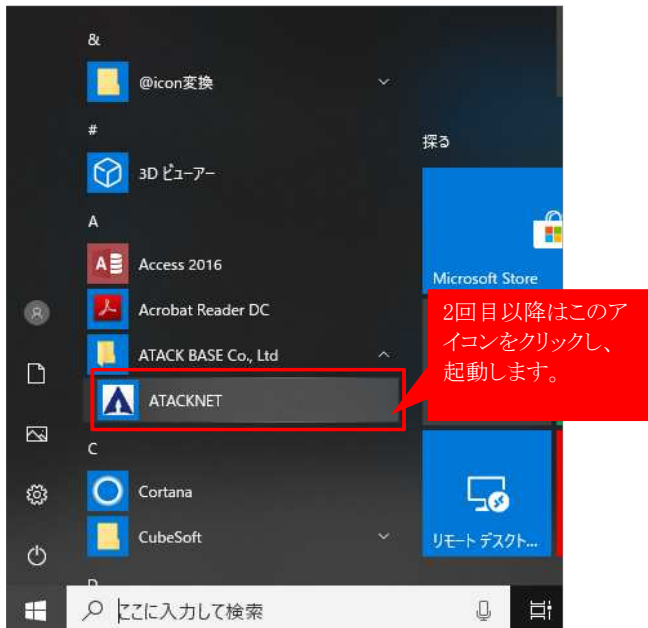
&
@icon変換
#
3D ビューアー
A
Access 2016
Acrobat Reader DC
ATACK BASE Co., Ltd
ATACKNET
C
Cortana
CubeSoft
D

探る
Microsoft Store
リモート デスクト...

2回目以降はこのアイコンをクリックし、起動します。

ここに入力して検索